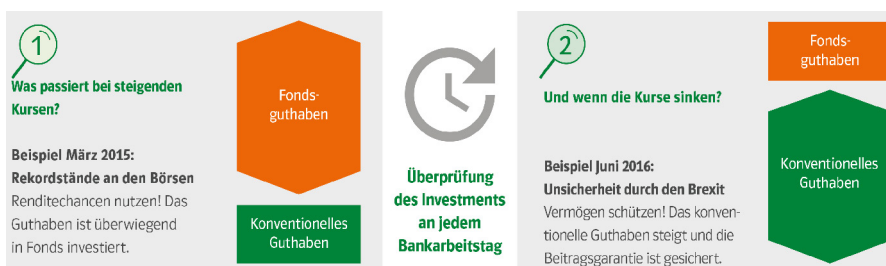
1

Was passiert bei steigenden Kursen?

Beispiel März 2015:
Rekordstände an den Börsen
Renditechancen nutzen! Das Guthaben ist überwiegend in Fonds investiert.

Fonds-guthaben

Konventionelles Guthaben

Überprüfung des Investments an jedem Bankarbeitstag

2

Und wenn die Kurse sinken?

Beispiel Juni 2016:
Unsicherheit durch den Brexit
Vermögen schützen! Das konventionelle Guthaben steigt und die Beitragsgarantie ist gesichert.

Fonds-guthaben

Konventionelles Guthaben